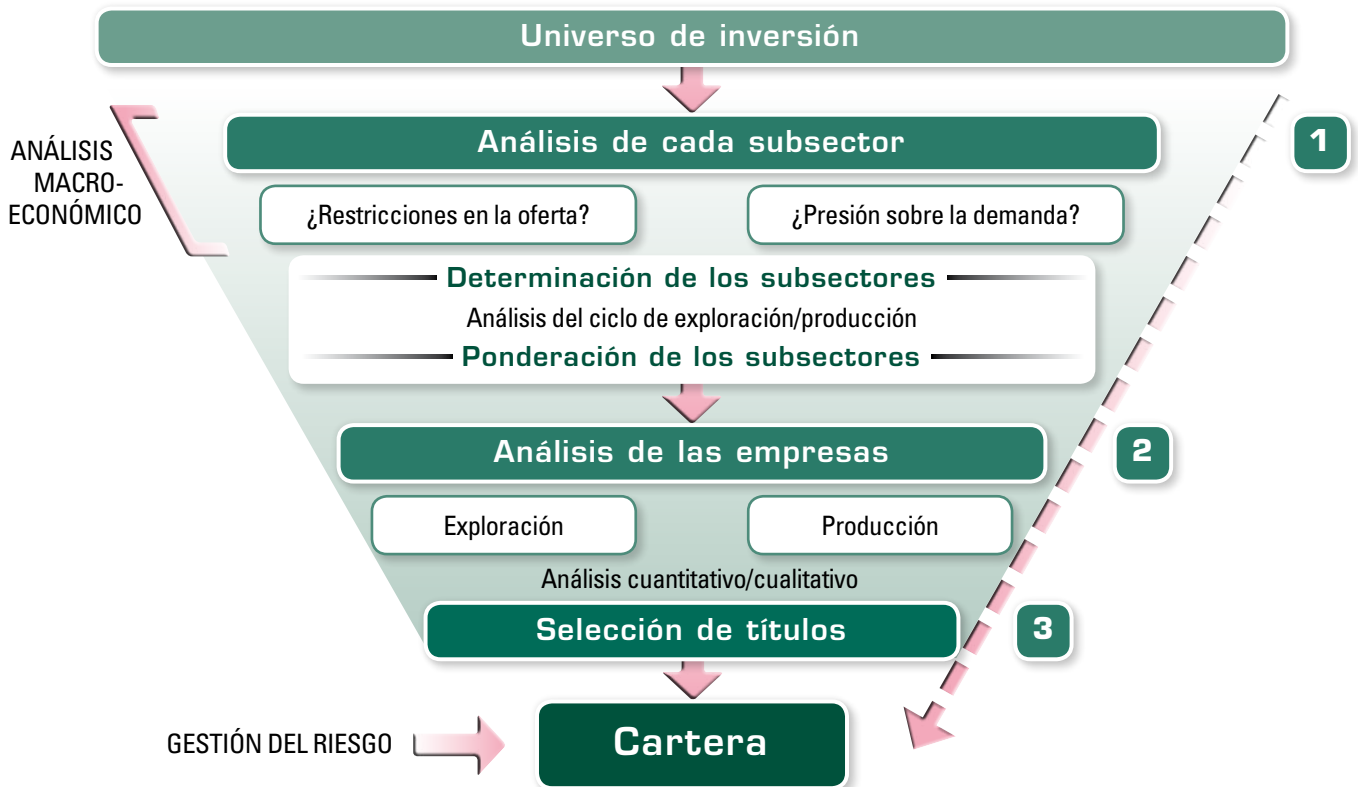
Universo de inversión

ANÁLISIS MACROECONÓMICO

Análisis de cada subsector

1

¿Restricciones en la oferta?

¿Presión sobre la demanda?

Determinación de los subsectores

Análisis del ciclo de exploración/producción

Ponderación de los subsectores

Análisis de las empresas

2

Exploración

Producción

Análisis cuantitativo/cualitativo

Selección de títulos

3

GESTIÓN DEL RIESGO

Cartera